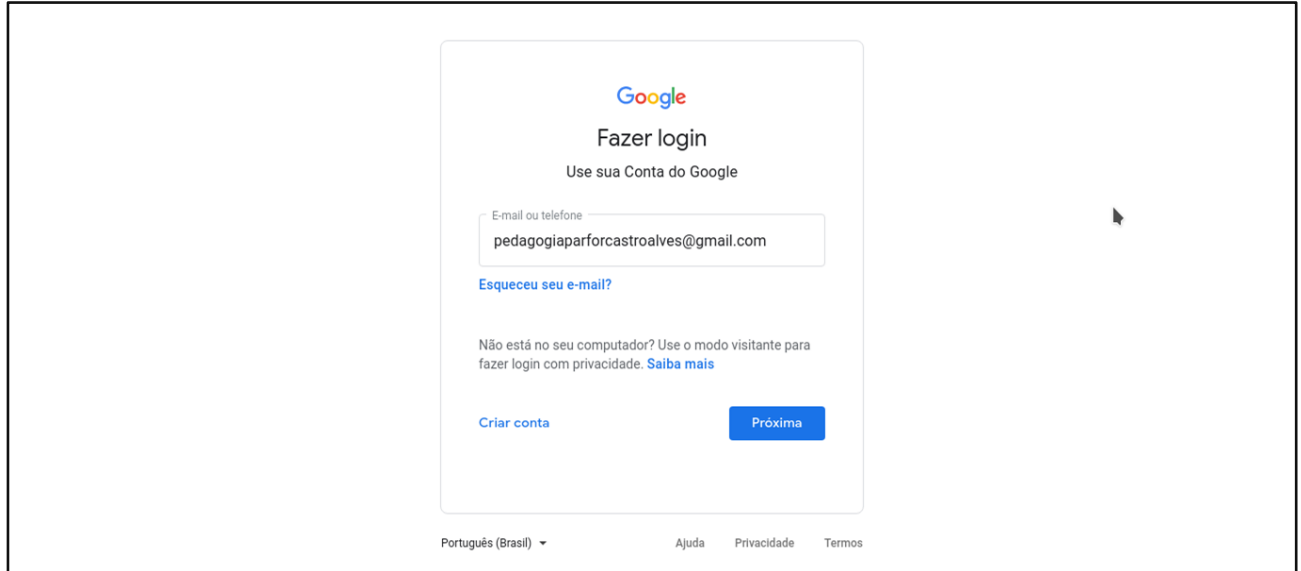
Google

Fazer login

Use sua Conta do Google

E-mail ou telefone

pedagogiaparforcastroalves@gmail.com

Esqueceu seu e-mail?

Não está no seu computador? Use o modo visitante para fazer login com privacidade. Saiba mais

Criar conta

Próxima

Português (Brasil)

Ajuda Privacidade Termos